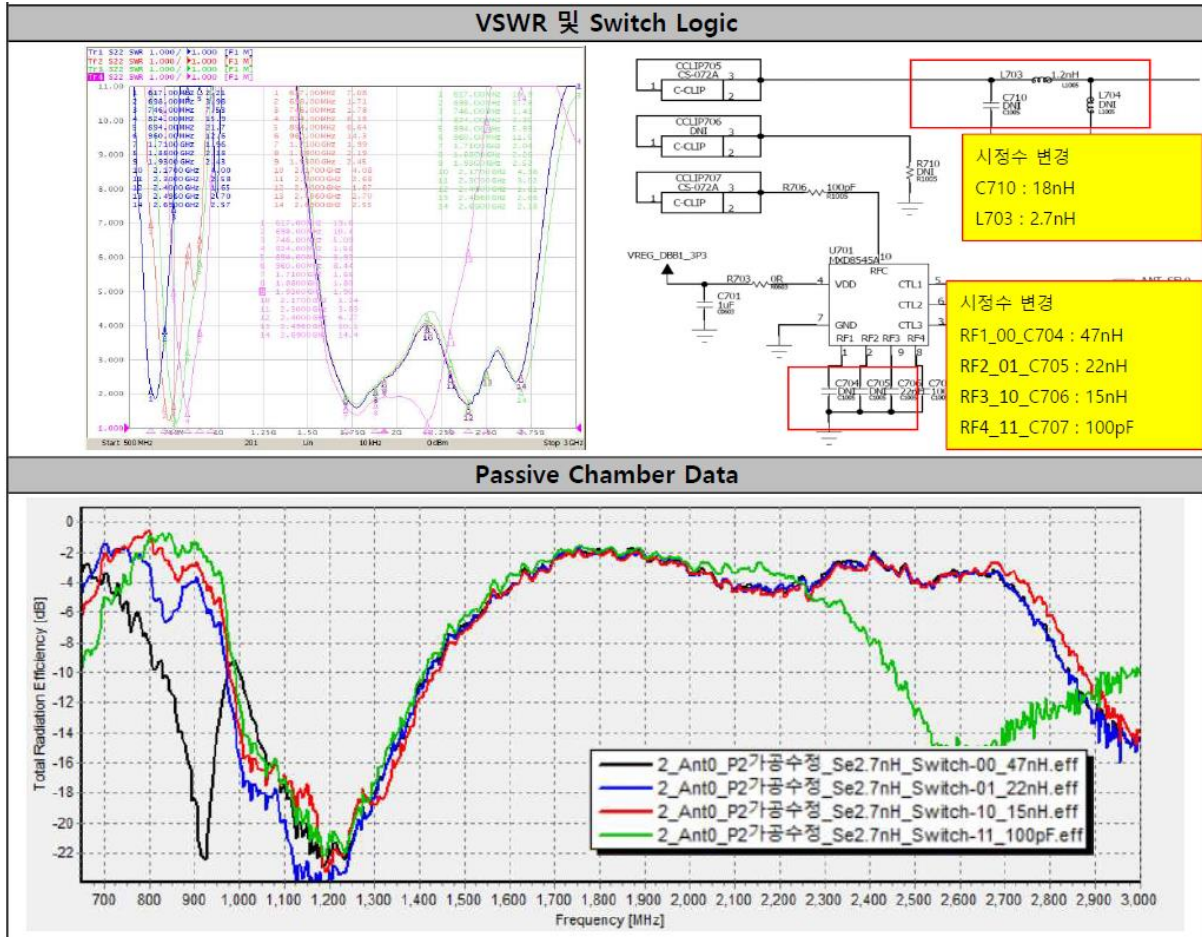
VSWR 및 Switch Logic

Tr1 S22 SWR 1.000/ 1.000 [F1 M]
Tr2 S22 SWR 1.000/ 1.000 [F1 M]
Tr3 S22 SWR 1.000/ 1.000 [F1 M]
Tr4 S22 SWR 1.000/ 1.000 [F1 M]

11.00
10.00
9.000
8.000
7.000
6.000
5.000
4.000
3.000
2.000
1.000

Start 500 MHz 201 Lin 10 kHz 0dBm Stop 3 GHz

CCLIP705 CS-072A C-CLIP
CCLIP706 DNI C-CLIP
CCLIP707 CS-072A C-CLIP
L703 1.2nH
C710 DNI
L704 DNI
R710 DNI
R706 100pF
U701 MXD8545A
VREG_DBB1_3P3
R703 0R
C701 1uF
VDD
GND
RFC
CTL1
CTL2
CTL3
RF1 RF2 RF3 RF4
C704 DNI
C705 DNI
C706 DNI

시정수 변경
C710 : 18nH
L703 : 2.7nH

시정수 변경
RF1_00_C704 : 47nH
RF2_01_C705 : 22nH
RF3_10_C706 : 15nH
RF4_11_C707 : 100pF

Passive Chamber Data

Total Radiation Efficiency [dB]
0
-2
-4
-6
-8
-10
-12
-14
-16
-18
-20
-22

2_Ant0_P2가공수정_Se2.7nH_Switch-00_47nH.eff
2_Ant0_P2가공수정_Se2.7nH_Switch-01_22nH.eff
2_Ant0_P2가공수정_Se2.7nH_Switch-10_15nH.eff
2_Ant0_P2가공수정_Se2.7nH_Switch-11_100pF.eff

700 800 900 1,000 1,100 1,200 1,300 1,400 1,500 1,600 1,700 1,800 1,900 2,000 2,100 2,200 2,300 2,400 2,500 2,600 2,700 2,800 2,900 3,000
Frequency [MHz]